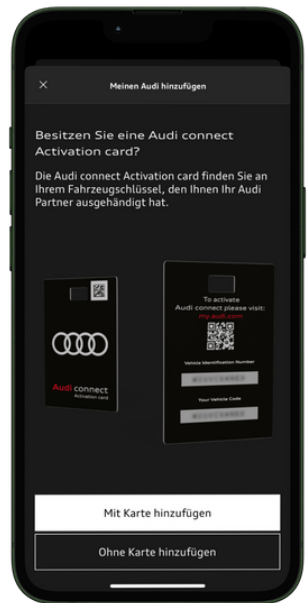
×

Meinen Audi hinzufügen

Besitzen Sie eine Audi connect Activation card?

Die Audi connect Activation card finden Sie an Ihrem Fahrzeugschlüssel, den Ihnen Ihr Audi Partner ausgehändigt hat.

Audi connect
Activation card

To activate
Audi connect please visit:
my.audi.com

Vehicle Identification Number

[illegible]

Your Vehicle Code

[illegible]

Mit Karte hinzufügen

Ohne Karte hinzufügen